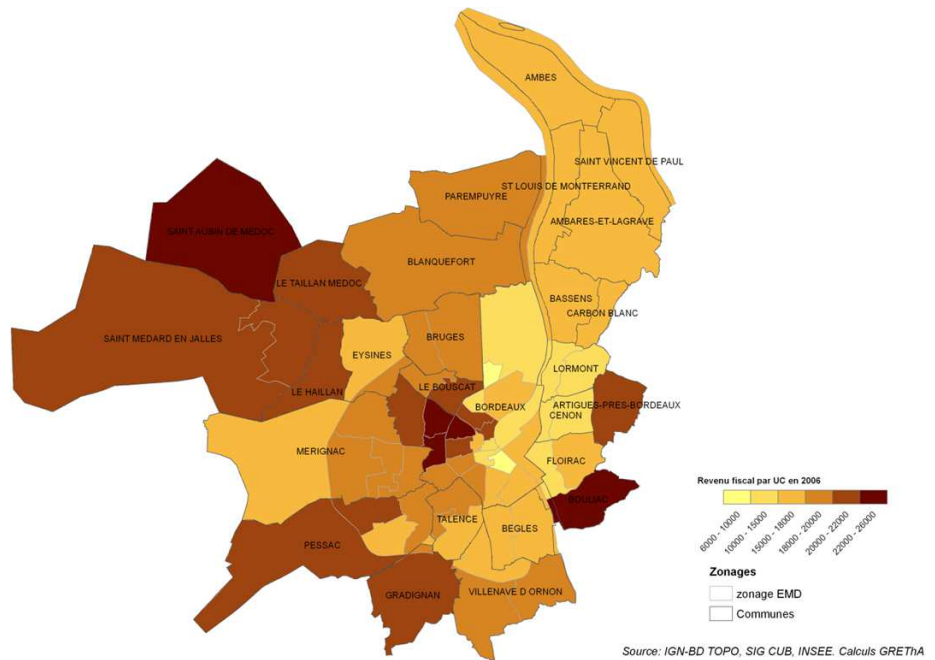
AMBES

SAINT VINCENT DE PAUL

ST LOUIS DE MONTFERRAND

PAREMPUYRE

AMBARES-ET-LAGRAVE

SAINT AUBIN DE MEDOC

BLANQUEFORT

LE TAILLAN MEDOC

BASSENS

CARBON BLANC

SAINT MEDARD EN JALLES

EYSINES

BRUGES

LORMONT

LE HAILLAN

LE BOUSCAT

ARTIGUES-PRES-BORDEAUX

BORDEAUX

CENON

MERIGNAC

FLOIRAC

BOULIAC

TALENCE

BEGLES

PESSAC

GRADIGNAN

VILLENAVE D ORNON

Revenu fiscal par UC en 2006

6000 - 10000

10000 - 15000

15000 - 18000

18000 - 20000

20000 - 22000

22000 - 26000

Zonages

zonage EMD

Communes

Source: IGN-BD TOPO, SIG CUB, INSEE. Calculs GREThA